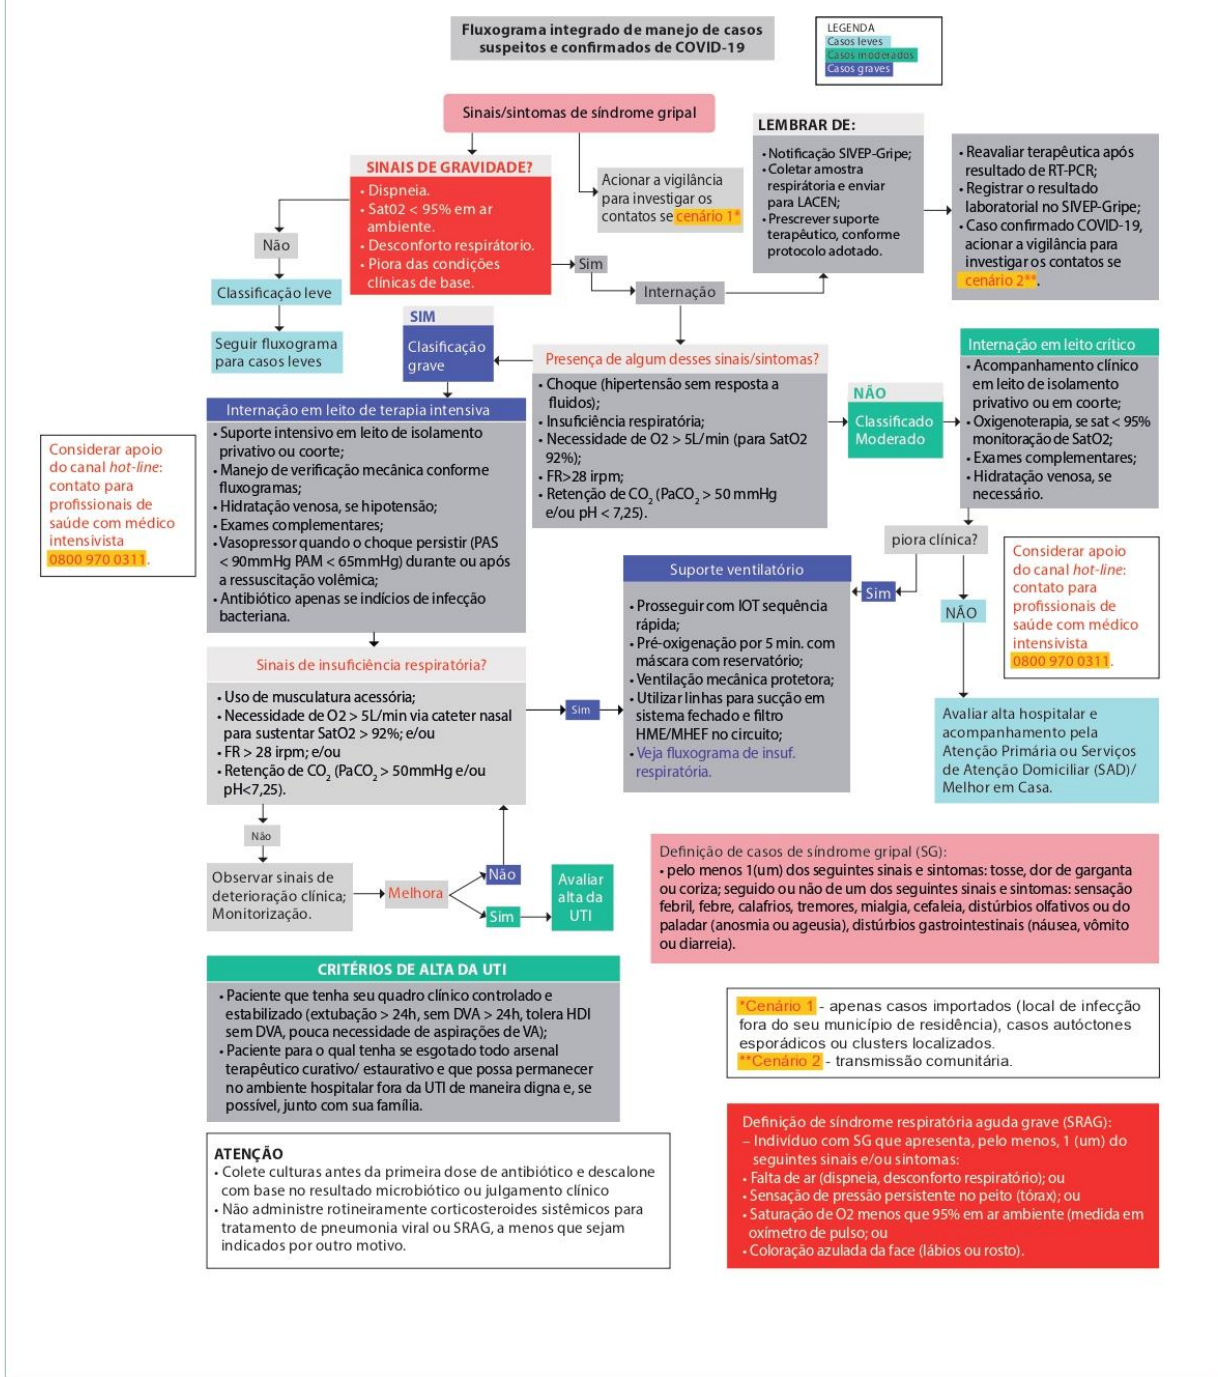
Fluxograma integrado de manejo de casos suspeitos e confirmados de COVID-19

LEGENDA
Casos leves
Casos moderados
Casos graves

Sinais/sintomas de síndrome gripal

LEMBRAR DE:
• Notificação SIVEP-Gripe;
• Coletar amostra respiratória e enviar para LACEN;
• Prescrever suporte terapêutico, conforme protocolo adotado.

• Reavaliar terapêutica após resultado de RT-PCR;
• Registrar o resultado laboratorial no SIVEP-Gripe;
• Caso confirmado COVID-19, acionar a vigilância para investigar os contatos se cenário 2**.

SINAIS DE GRAVIDADE?
• Dispneia.
• Sat02 < 95% em ar ambiente.
• Desconforto respiratório.
• Piora das condições clínicas de base.

Acionar a vigilância para investigar os contatos se cenário 1*

Não

Sim

Internação

Classificação leve

Seguir fluxograma para casos leves

SIM

Classificação grave

Presença de algum desses sinais/sintomas?
• Choque (hipertensão sem resposta a fluidos);
• Insuficiência respiratória;
• Necessidade de O2 > 5L/min (para SatO2 92%);
• FR>28 irpm;
• Retenção de $CO_2$ ($PaCO_2$ > 50 mmHg e/ou pH < 7,25).

NÃO

Classificado Moderado

Internação em leito crítico
• Acompanhamento clínico em leito de isolamento privativo ou em coorte;
• Oxigenoterapia, se sat < 95% monitoração de SatO2;
• Exames complementares;
• Hidratação venosa, se necessário.

Internação em leito de terapia intensiva
• Suporte intensivo em leito de isolamento privativo ou coorte;
• Manejo de verificação mecânica conforme fluxogramas;
• Hidratação venosa, se hipotensão;
• Exames complementares;
• Vasopressor quando o choque persistir (PAS < 90mmHg PAM < 65mmHg) durante ou após a ressuscitação volêmica;
• Antibiótico apenas se indícios de infecção bacteriana.

Considerar apoio do canal hot-line: contato para profissionais de saúde com médico intensivista 0800 970 0311.

piora clínica?

Sim

NÃO

Suporte ventilatório
• Prosseguir com IOT sequência rápida;
• Pré-oxigenação por 5 min. com máscara com reservatório;
• Ventilação mecânica protetora;
• Utilizar linhas para sucção em sistema fechado e filtro HME/MHEF no circuito;
• Veja fluxograma de insuf. respiratória.

Considerar apoio do canal hot-line: contato para profissionais de saúde com médico intensivista 0800 970 0311.

Avaliar alta hospitalar e acompanhamento pela Atenção Primária ou Serviços de Atenção Domiciliar (SAD)/ Melhor em Casa.

Sinais de insuficiência respiratória?
• Uso de musculatura acessória;
• Necessidade de O2 > 5L/min via cateter nasal para sustentar SatO2 > 92%; e/ou
• FR > 28 irpm; e/ou
• Retenção de $CO_2$ ($PaCO_2$ > 50mmHg e/ou pH<7,25).

Sim

Não

Observar sinais de deterioração clínica; Monitorização.

Melhora

Não

Sim

Avaliar alta da UTI

Definição de casos de síndrome gripal (SG):
• pelo menos 1(um) dos seguintes sinais e sintomas: tosse, dor de garganta ou coriza; seguido ou não de um dos seguintes sinais e sintomas: sensação febril, febre, calafrios, tremores, mialgia, cefaleia, distúrbios olfativos ou do paladar (anosmia ou ageusia), distúrbios gastrointestinais (náusea, vômito ou diarreia).

CRITÉRIOS DE ALTA DA UTI
• Paciente que tenha seu quadro clínico controlado e estabilizado (extubação > 24h, sem DVA > 24h, tolera HDI sem DVA, pouca necessidade de aspirações de VA);
• Paciente para o qual tenha se esgotado todo arsenal terapêutico curativo/ estaurativo e que possa permanecer no ambiente hospitalar fora da UTI de maneira digna e, se possível, junto com sua família.

*Cenário 1 - apenas casos importados (local de infecção fora do seu município de residência), casos autóctones esporádicos ou clusters localizados.
**Cenário 2 - transmissão comunitária.

ATENÇÃO
• Colete culturas antes da primeira dose de antibiótico e descalone com base no resultado microbiótico ou julgamento clínico
• Não administre rotineiramente corticosteroides sistêmicos para tratamento de pneumonia viral ou SRAG, a menos que sejam indicados por outro motivo.

Definição de síndrome respiratória aguda grave (SRAG):
– Indivíduo com SG que apresenta, pelo menos, 1 (um) do seguintes sinais e/ou sintomas:
• Falta de ar (dispneia, desconforto respiratório); ou
• Sensação de pressão persistente no peito (tórax); ou
• Saturação de O2 menos que 95% em ar ambiente (medida em oxímetro de pulso; ou
• Coloração azulada da face (lábios ou rosto).